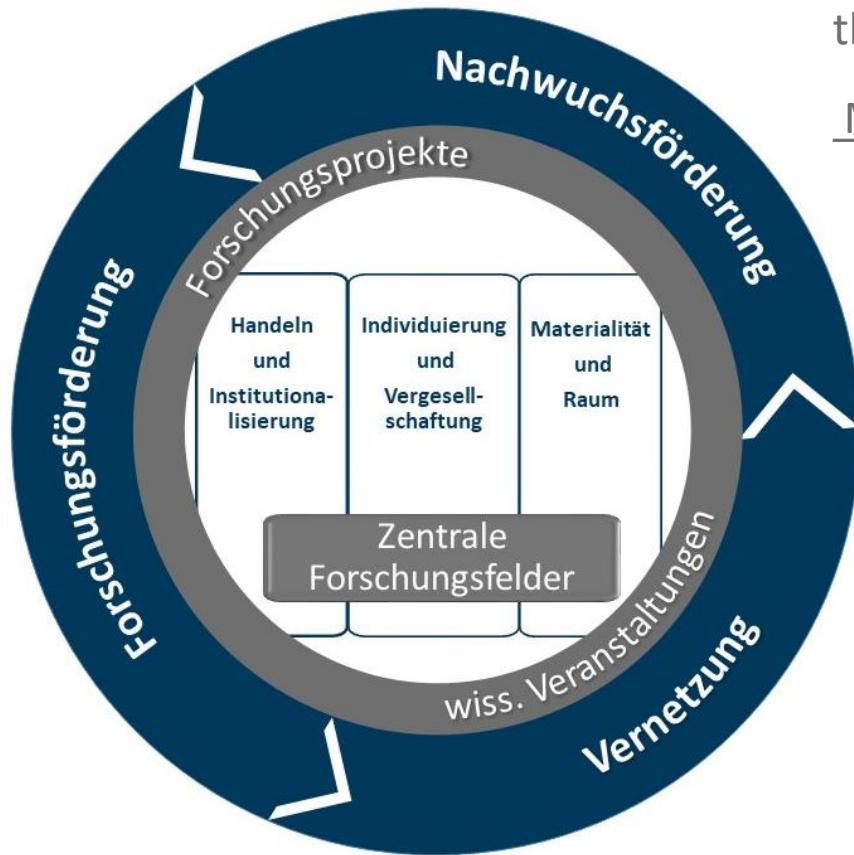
th

N

Nachwuchsförderung

Forschungsförderung

Vernetzung

Forschungsprojekte

wiss. Veranstaltungen

Handeln und Institutionalisierung

Individuierung und Vergesellschaftung

Materialität und Raum

Zentrale Forschungsfelder